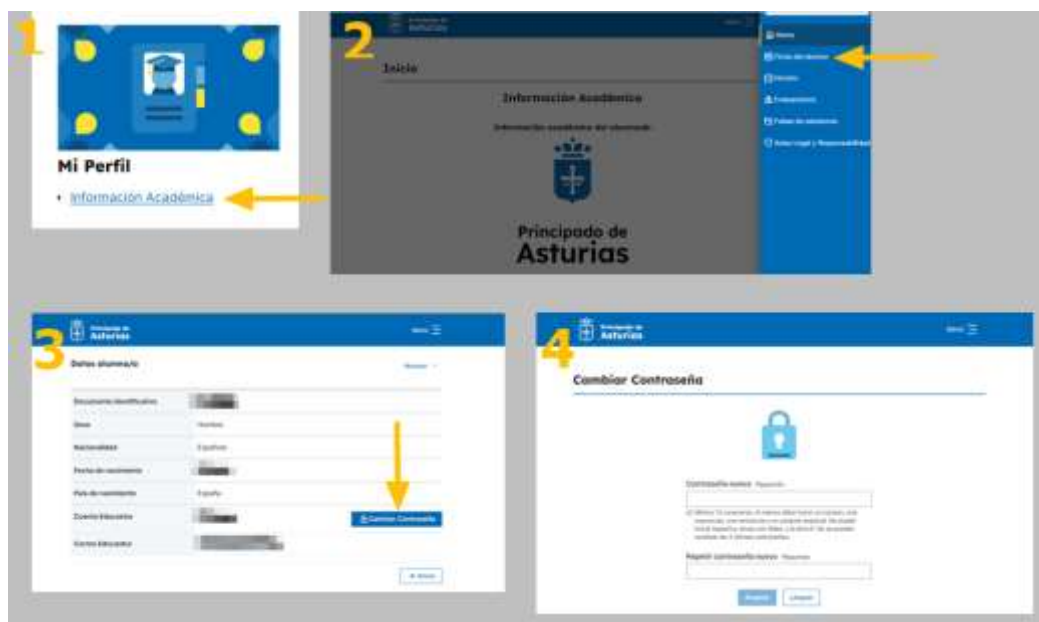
1

Mi Perfil

• Información Académica

2

Inicio

Información Académica

Información académica del alumnado

Principado de Asturias

Inicio

Ficha del alumno

Horario

Evaluaciones

Faltas de asistencia

Aviso Legal y Responsabilidad

3

Principado de Asturias

Menú

Datos alumno/a

Documento identificativo

Sexo

Hombre

Nacionalidad

Española

Fecha de nacimiento

País de nacimiento

España

Cuenta Educastur

Cambiar Contraseña

Correo Educastur

4

Principado de Asturias

Menú

Cambiar Contraseña

Contraseña nueva Requerido

Repetir contraseña nueva Requerido

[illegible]

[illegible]